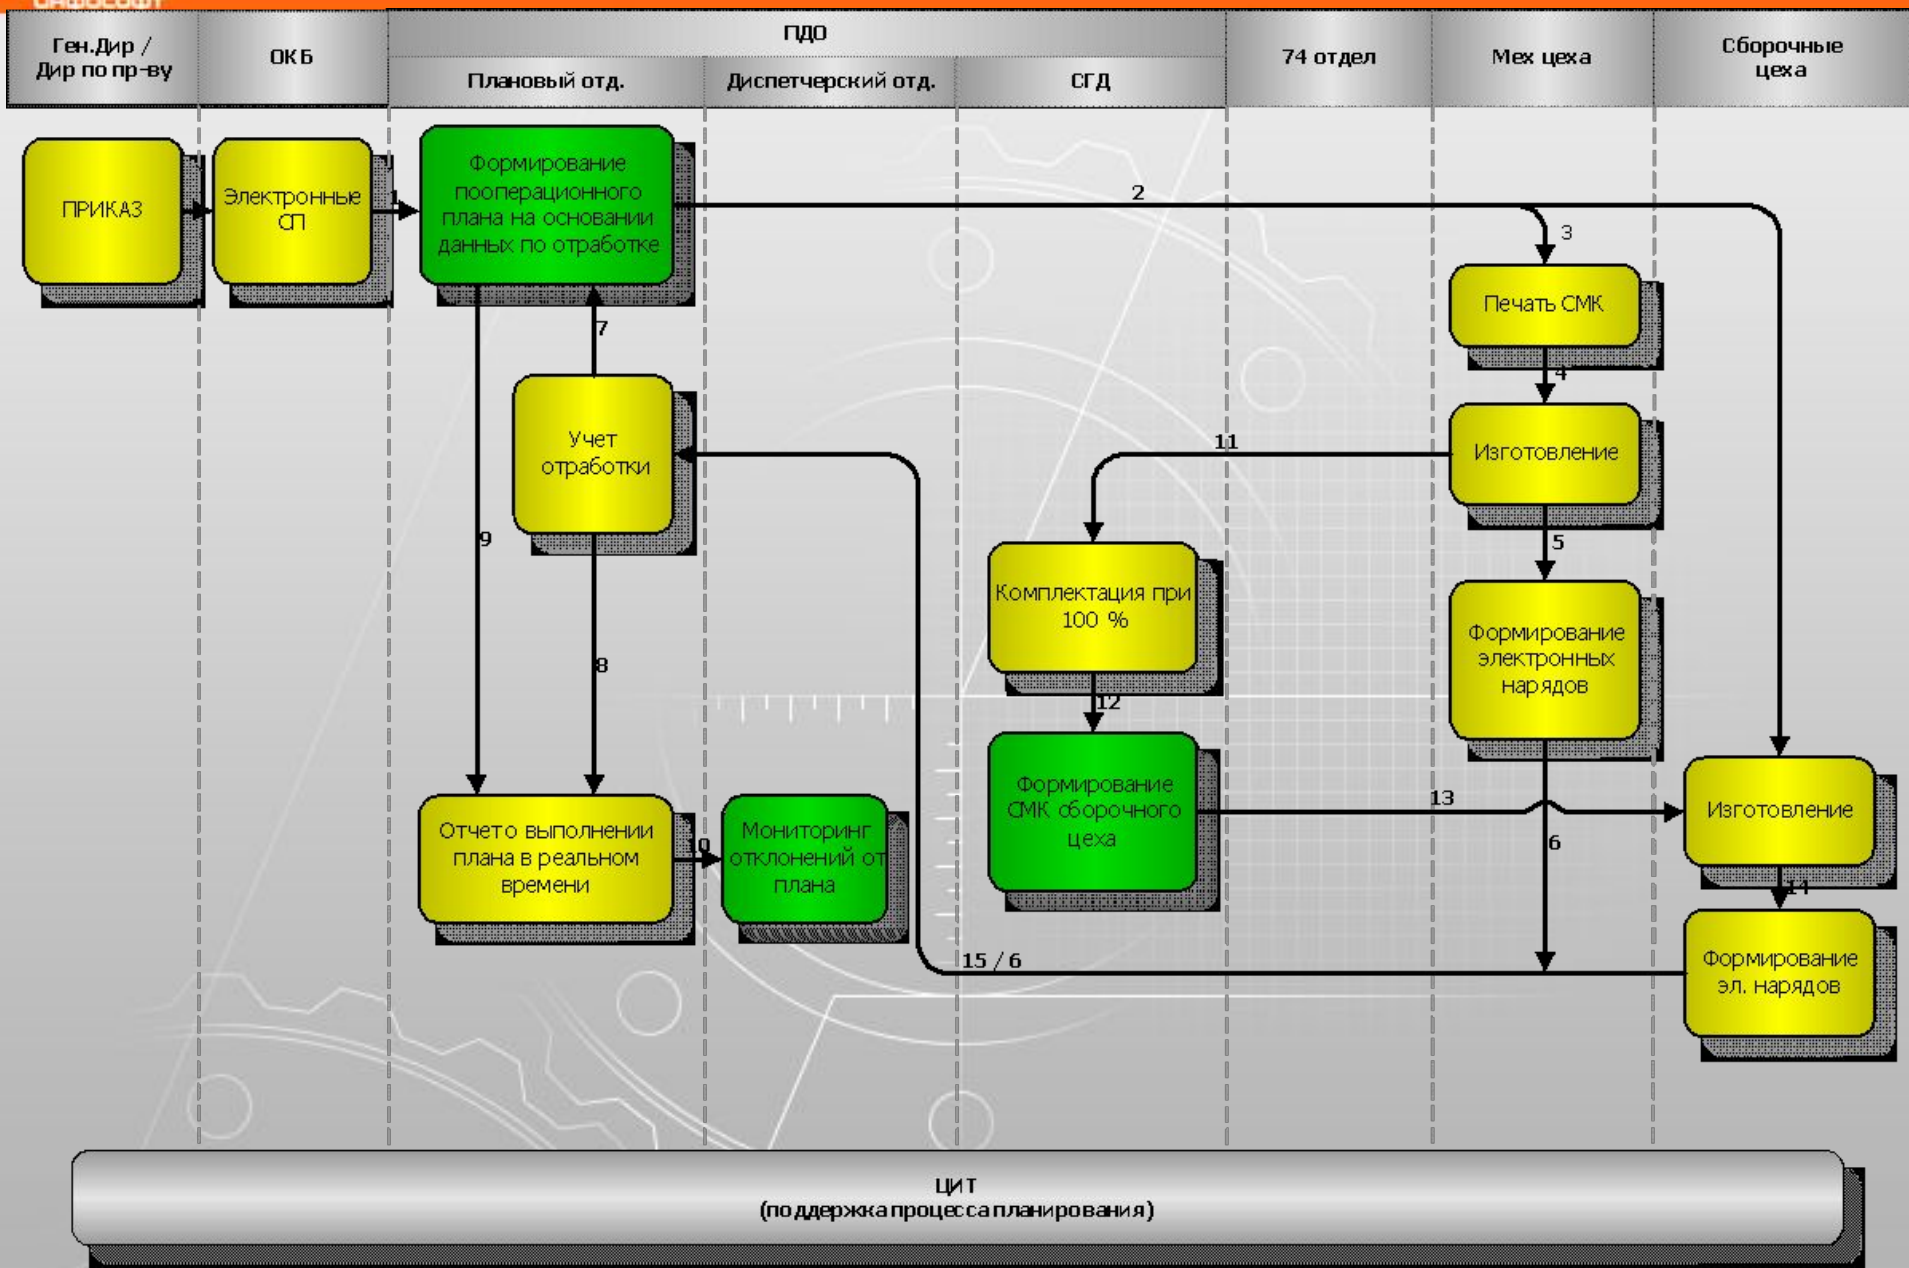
Ген.Дир / Дир по пр-ву

ОКБ

ПДО

Плановый отд.

Диспетчерский отд.

СГД

74 отдел

Мех цеха

Сборочные цеха

ПРИКАЗ

Электронные СП

1

Формирование пооперационного плана на основании данных по отработке

2

3

Печать СМК

4

7

Учет отработки

11

Изготовление

9

Комплектация при 100 %

5

Формирование электронных нарядов

8

12

Формирование СМК сборочного цеха

13

Изготовление

Отчето выполнении плана в реальном времени

10

Мониторинг отклонений от плана

6

14

15 / 6

Формирование эл. нарядов

ЦИТ
(поддержка процесса планирования)